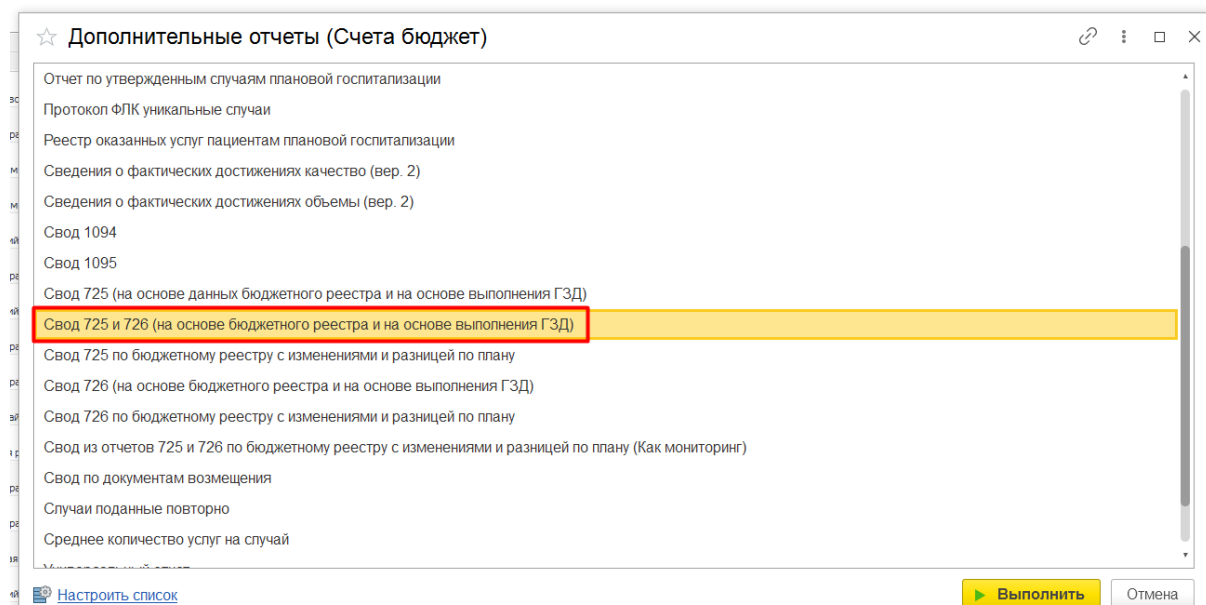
Дополнительные отчеты (Счета бюджет)

Отчет по утвержденным случаям плановой госпитализации
Протокол ФЛК уникальные случаи
Реестр оказанных услуг пациентам плановой госпитализации
Сведения о фактических достижениях качество (вер. 2)
Сведения о фактических достижениях обьемы (вер. 2)
Свод 1094
Свод 1095
Свод 725 (на основе данных бюджетного реестра и на основе выполнения ГЗД)
Свод 725 и 726 (на основе бюджетного реестра и на основе выполнения ГЗД)
Свод 725 по бюджетному реестру с изменениями и разницей по плану
Свод 726 (на основе бюджетного реестра и на основе выполнения ГЗД)
Свод 726 по бюджетному реестру с изменениями и разницей по плану
Свод из отчетов 725 и 726 по бюджетному реестру с изменениями и разницей по плану (Как мониторинг)
Свод по документам возмещения
Случаи поданные повторно
Среднее количество услуг на случай
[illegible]

Настроить список
Выполнить
Отмена